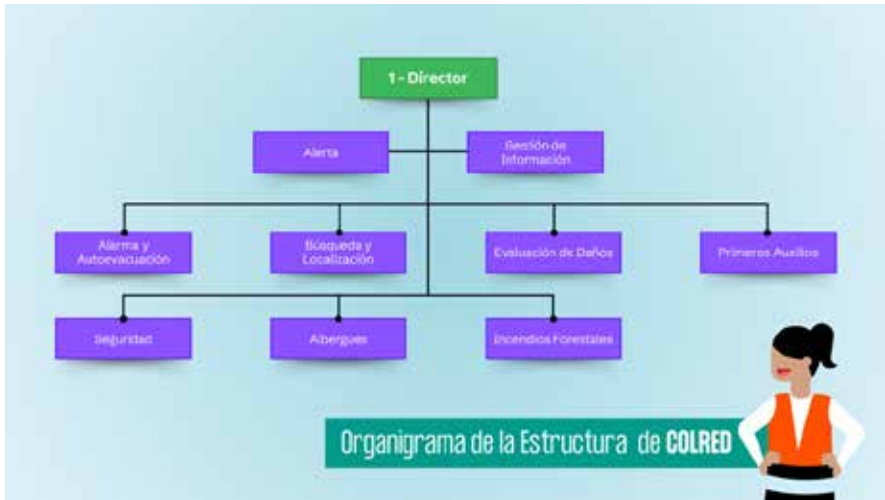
1 - Director

Alerta

Gestión de Información

Alarma y Autoevacuación

Búsqueda y Localización

Evaluación de Daños

Primeros Auxilios

Seguridad

Albergues

Incendios Forestales

Organigrama de la Estructura de COLRED